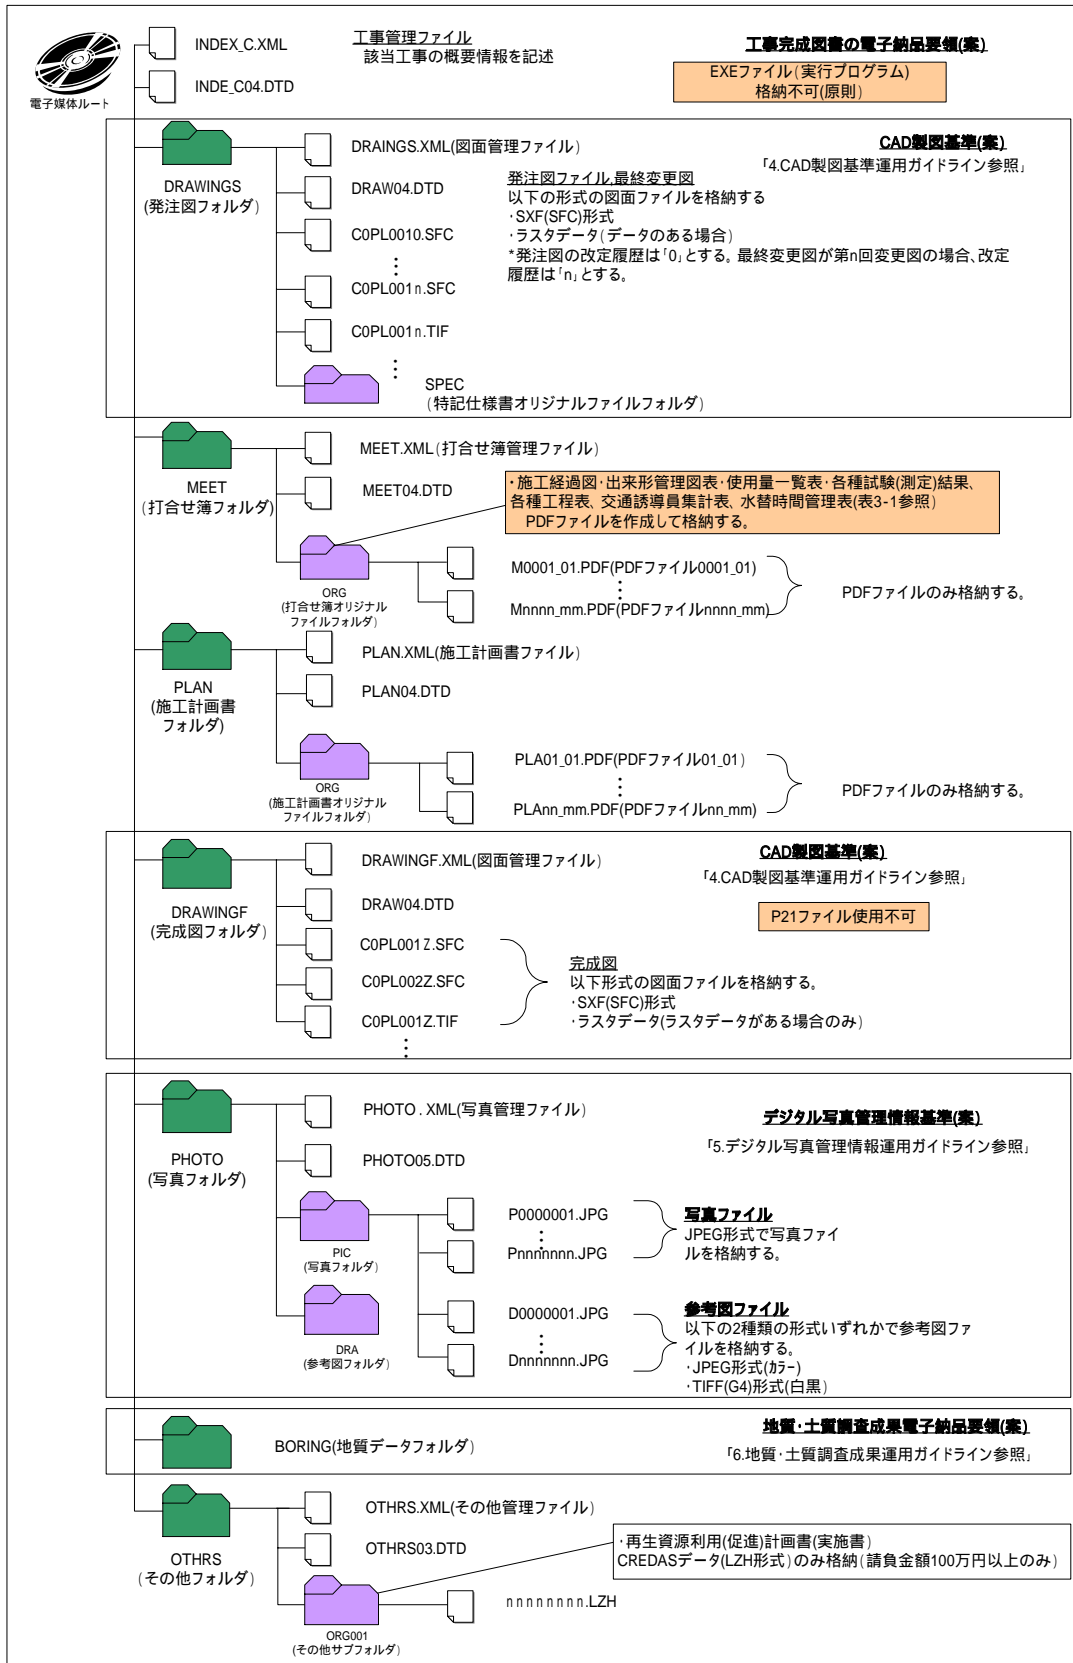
電子媒体ルート

INDEX_C.XML

INDE_C04.DTD

工事管理ファイル
該当工事の概要情報を記述

工事完成図書の電子納品要領(案)

EXEファイル(実行プログラム)
格納不可(原則)

DRAWINGS
(発注図フォルダ)

DRAINGS.XML(図面管理ファイル)

DRAW04.DTD

C0PL0010.SFC

C0PL001n.SFC

C0PL001n.TIF

SPEC
(特記仕様書オリジナルファイルフォルダ)

CAD製図基準(案)
「4.CAD製図基準運用ガイドライン参照」

発注図ファイル,最終変更図
以下の形式の図面ファイルを格納する
・SXF(SFC)形式
・ラスタデータ(データのある場合)
*発注図の改定履歴は「0」とする。最終変更図が第n回変更図の場合、改定履歴は「n」とする。

MEET
(打合せ簿フォルダ)

MEET.XML(打合せ簿管理ファイル)

MEET04.DTD

・施工経過図・出来形管理図表・使用量一覧表・各種試験(測定)結果、各種工程表、交通誘導員集計表、水替時間管理表(表3-1参照)
PDFファイルを作成して格納する。

ORG
(打合せ簿オリジナルファイルフォルダ)

M0001_01.PDF(PDFファイル0001_01)

Mnnnn_mm.PDF(PDFファイルnnnn_mm)

PDFファイルのみ格納する。

PLAN
(施工計画書フォルダ)

PLAN.XML(施工計画書ファイル)

PLAN04.DTD

ORG
(施工計画書オリジナルファイルフォルダ)

PLA01_01.PDF(PDFファイル01_01)

PLAnn_mm.PDF(PDFファイルnn_mm)

PDFファイルのみ格納する。

DRAWINGF
(完成図フォルダ)

DRAWINGF.XML(図面管理ファイル)

DRAW04.DTD

C0PL001Z.SFC

C0PL002Z.SFC

C0PL001Z.TIF

CAD製図基準(案)
「4.CAD製図基準運用ガイドライン参照」

P21ファイル使用不可

完成図
以下形式の図面ファイルを格納する。
・SXF(SFC)形式
・ラスタデータ(ラスタデータがある場合のみ)

PHOTO
(写真フォルダ)

PHOTO . XML(写真管理ファイル)

PHOTO05.DTD

デジタル写真管理情報基準(案)
「5.デジタル写真管理情報運用ガイドライン参照」

PIC
(写真フォルダ)

P0000001.JPG

Pnnnnnnn.JPG

写真ファイル
JPEG形式で写真ファイルを格納する。

DRA
(参考図フォルダ)

D0000001.JPG

Dnnnnnnn.JPG

参考図ファイル
以下の2種類の形式いずれかで参考図ファイルを格納する。
・JPEG形式(カラー)
・TIFF(G4)形式(白黒)

BORING(地質データフォルダ)

地質・土質調査成果電子納品要領(案)
「6.地質・土質調査成果運用ガイドライン参照」

OTHRS
(その他フォルダ)

OTHRS.XML(その他管理ファイル)

OTHRS03.DTD

・再生資源利用(促進)計画書(実施書)
CREDASデータ(LZH形式)のみ格納(請負金額100万円以上のみ)

ORG001
(その他サブフォルダ)

nnnnnnnn.LZH